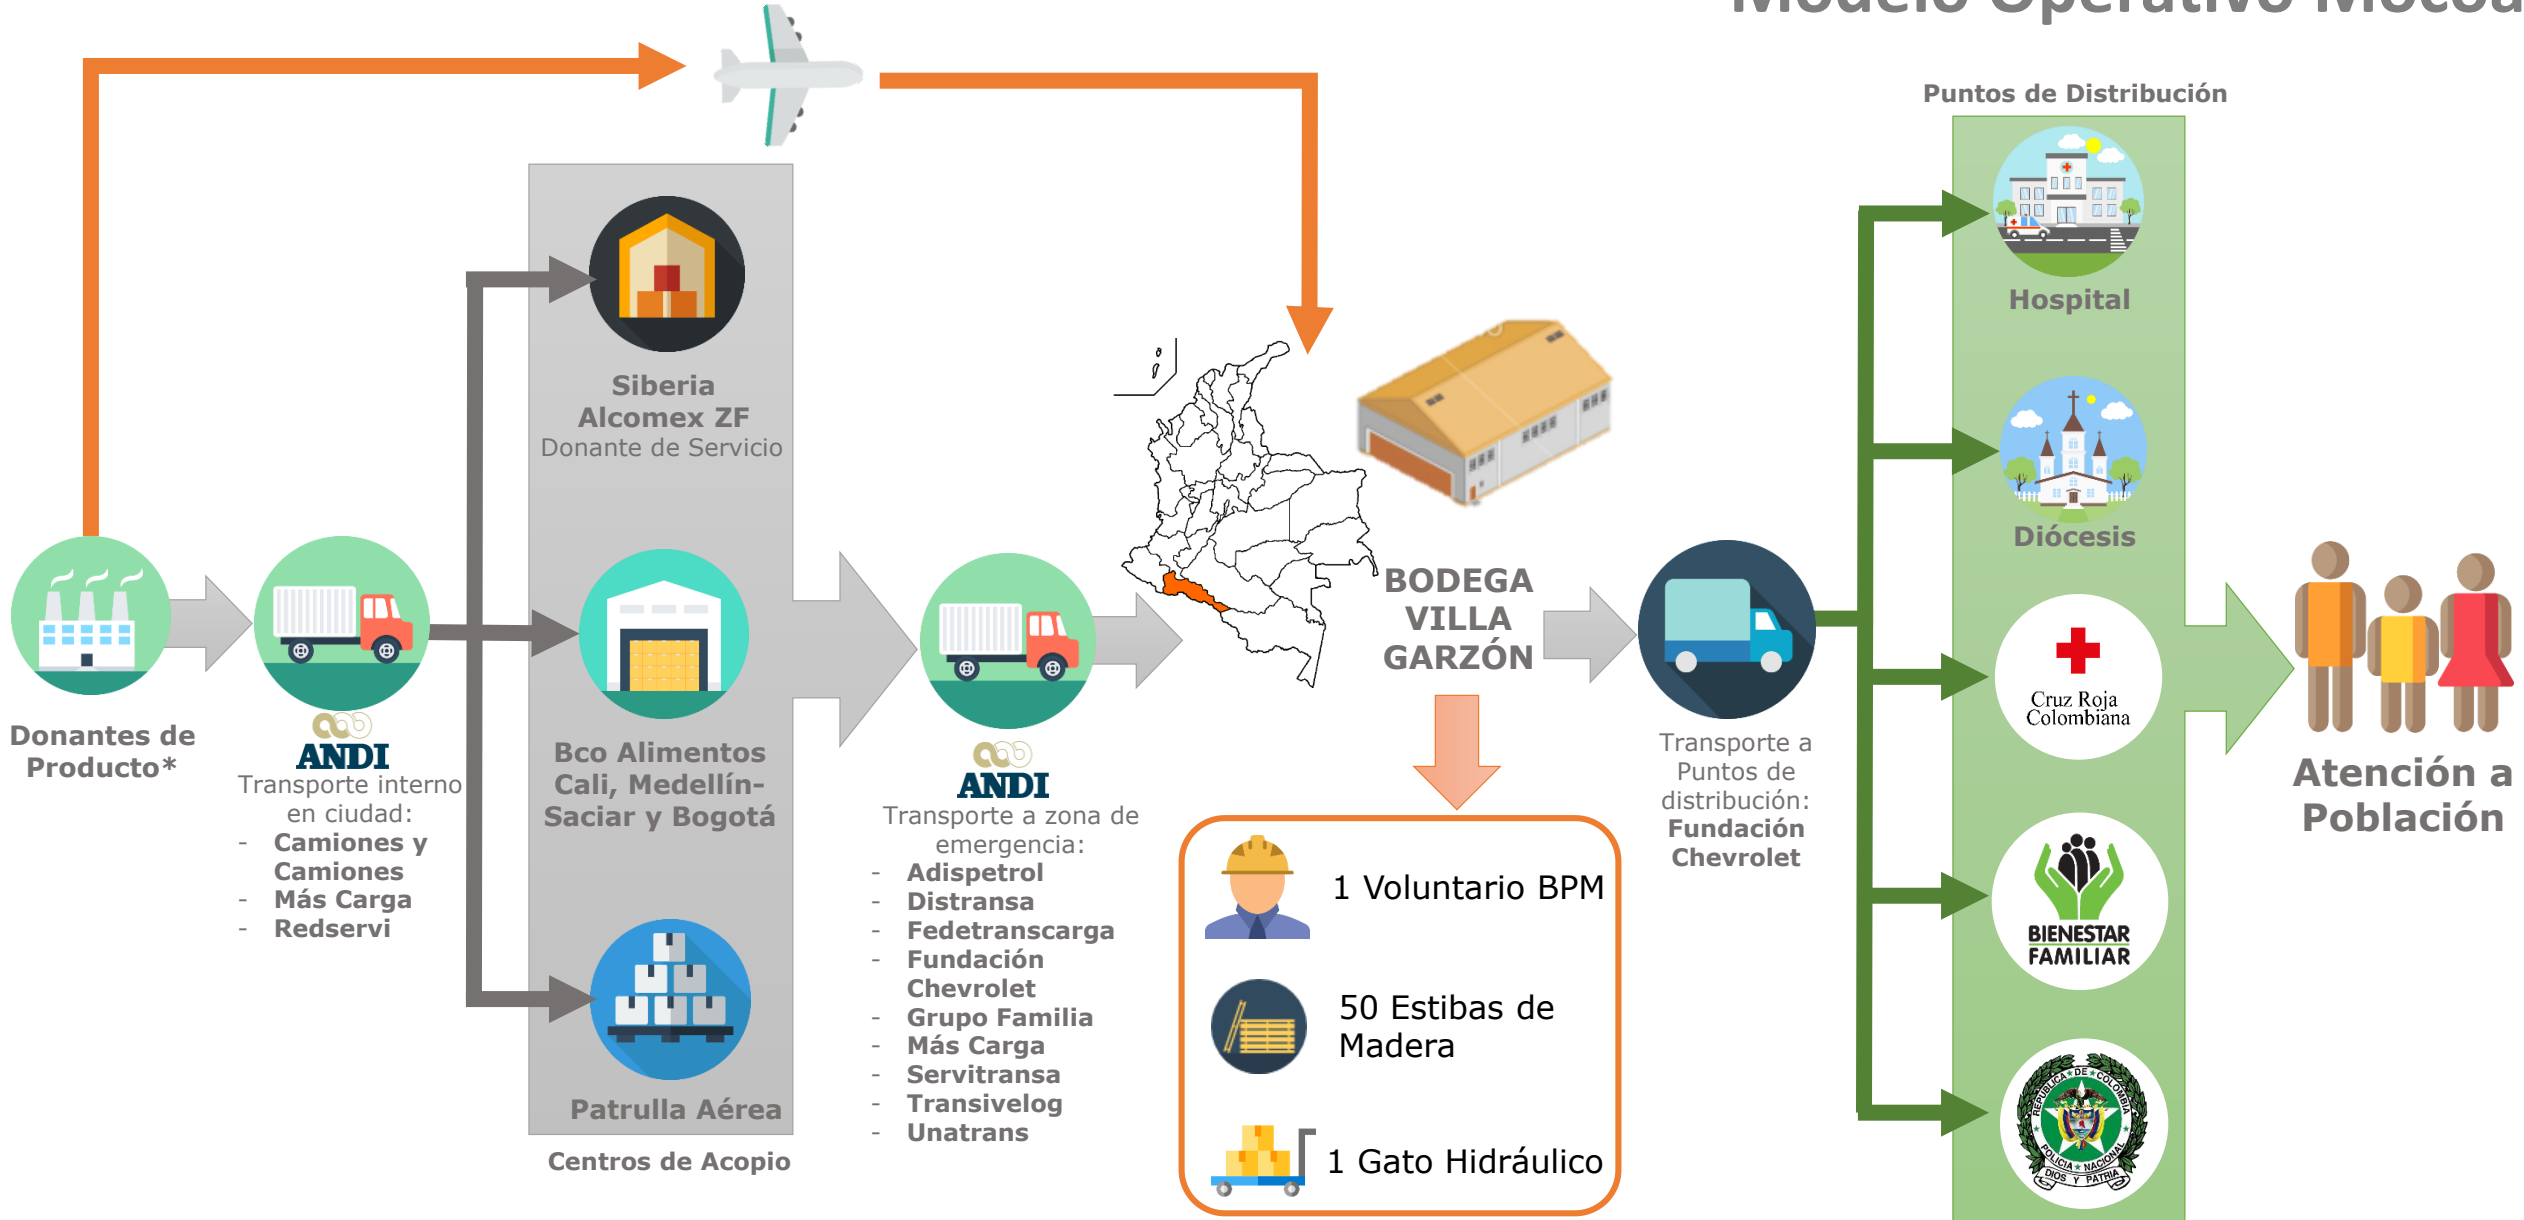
Modelo Operativo Mocoa

Puntos de Distribución

Hospital

Diócesis

Cruz Roja Colombiana

BIENESTAR FAMILIAR

REPÚBLICA DE COLOMBIA POLICÍA NACIONAL DIOS Y PATRIA

Siberia Alcomex ZF
Donante de Servicio

Bco Alimentos Cali, Medellín-Saciar y Bogotá

Patrulla Aérea

Centros de Acopio

Donantes de Producto*

ANDI
Transporte interno en ciudad:
- Camiones y Camiones
- Más Carga
- Redservi

ANDI
Transporte a zona de emergencia:
- Adispetrol
- Distransa
- Fedetranscarga
- Fundación Chevrolet
- Grupo Familia
- Más Carga
- Servitransa
- Transivelog
- Unatrans

BODEGA VILLA GARZÓN

1 Voluntario BPM

50 Estibas de Madera

1 Gato Hidráulico

Transporte a Puntos de distribución:
Fundación Chevrolet

Atención a Población